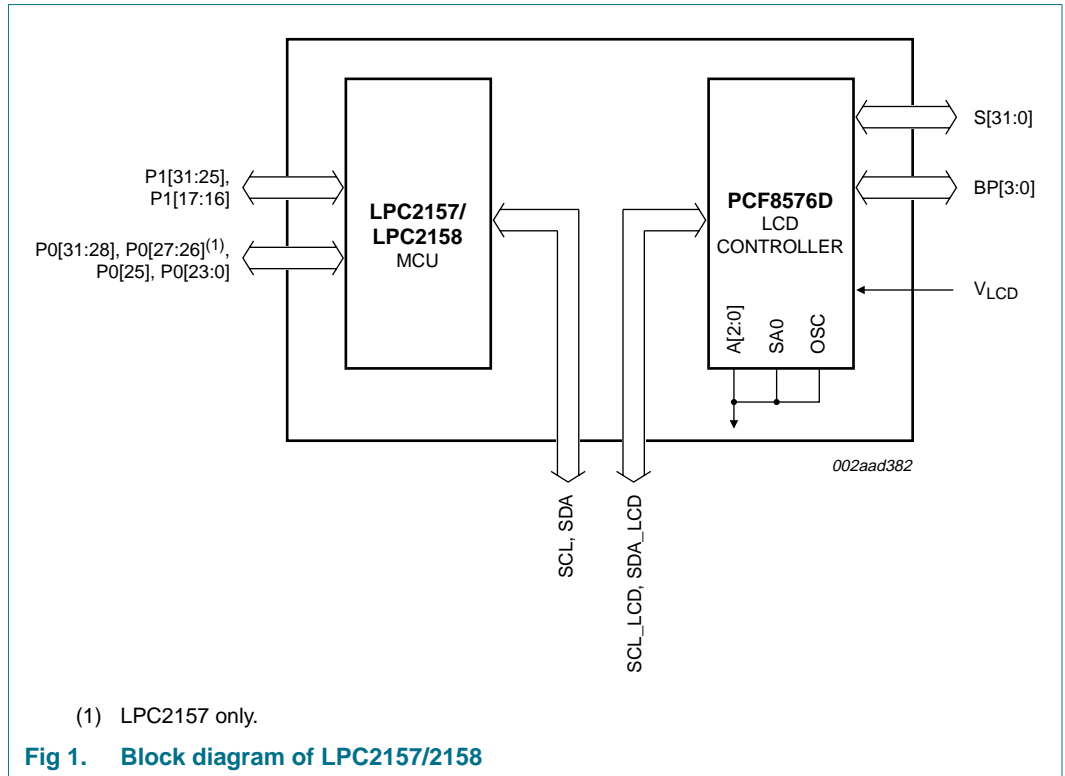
P1[31:25], P1[17:16]

P0[31:28], P0[27:26]$^{(1)}$, P0[25], P0[23:0]

**LPC2157/ LPC2158** MCU

**PCF8576D** LCD CONTROLLER

S[31:0]

BP[3:0]

$V_{LCD}$

A[2:0]

SA0

OSC

002aad382

SCL, SDA

SCL_LCD, SDA_LCD

(1) LPC2157 only.

**Fig 1. Block diagram of LPC2157/2158**